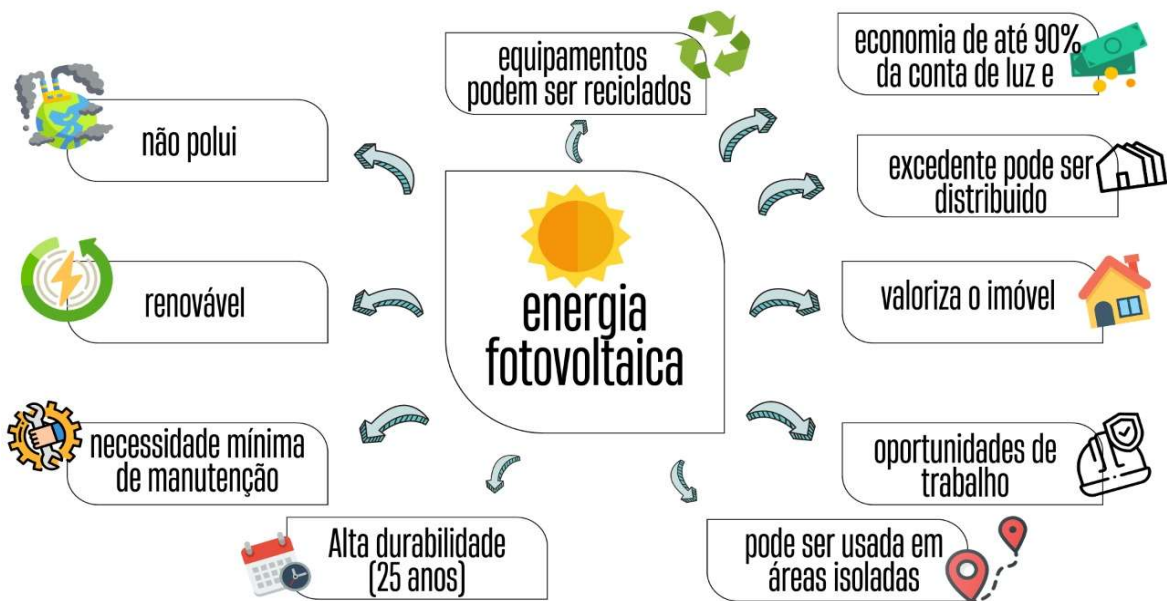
energia fotovoltaica

equipamentos podem ser reciclados

economia de até 90% da conta de luz e

não polui

excedente pode ser distribuido

renovável

valoriza o imóvel

necessidade mínima de manutenção

oportunidades de trabalho

Alta durabilidade (25 anos)

pode ser usada em áreas isoladas